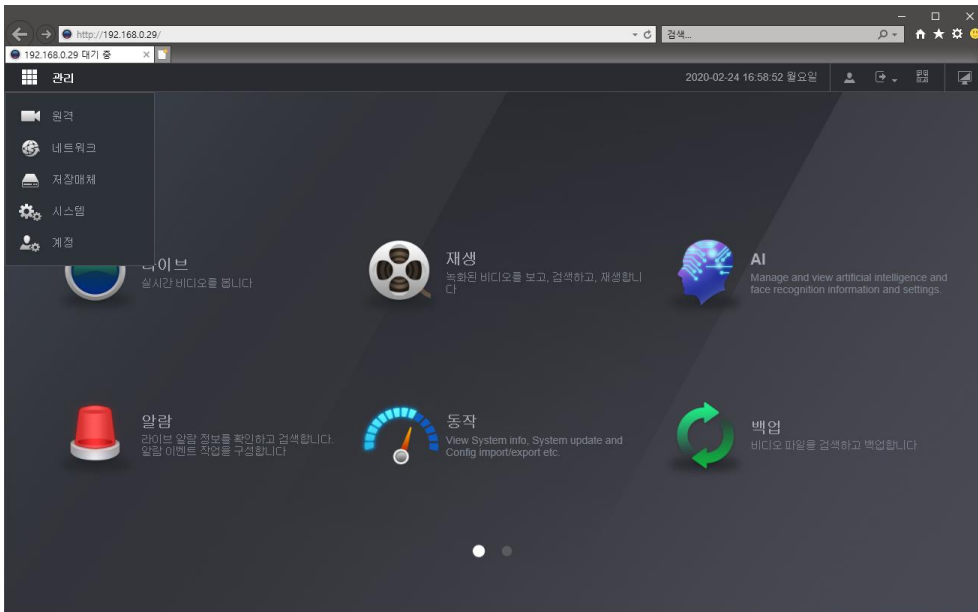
http://192.168.0.29/
검색...
192.168.0.29 대기 중

관리
2020-02-24 16:58:52 월요일

원격
네트워크
저장매체
시스템
계정

라이브
실시간 비디오를 봅니다

재생
녹화된 비디오를 보고, 검색하고, 재생합니다

AI
Manage and view artificial intelligence and face recognition information and settings.

알람
라이브 알람 정보를 확인하고 검색합니다. 알람 이벤트 작업을 구성합니다

동작
View System info, System update and Config import/export etc.

백업
비디오 파일을 검색하고 백업합니다